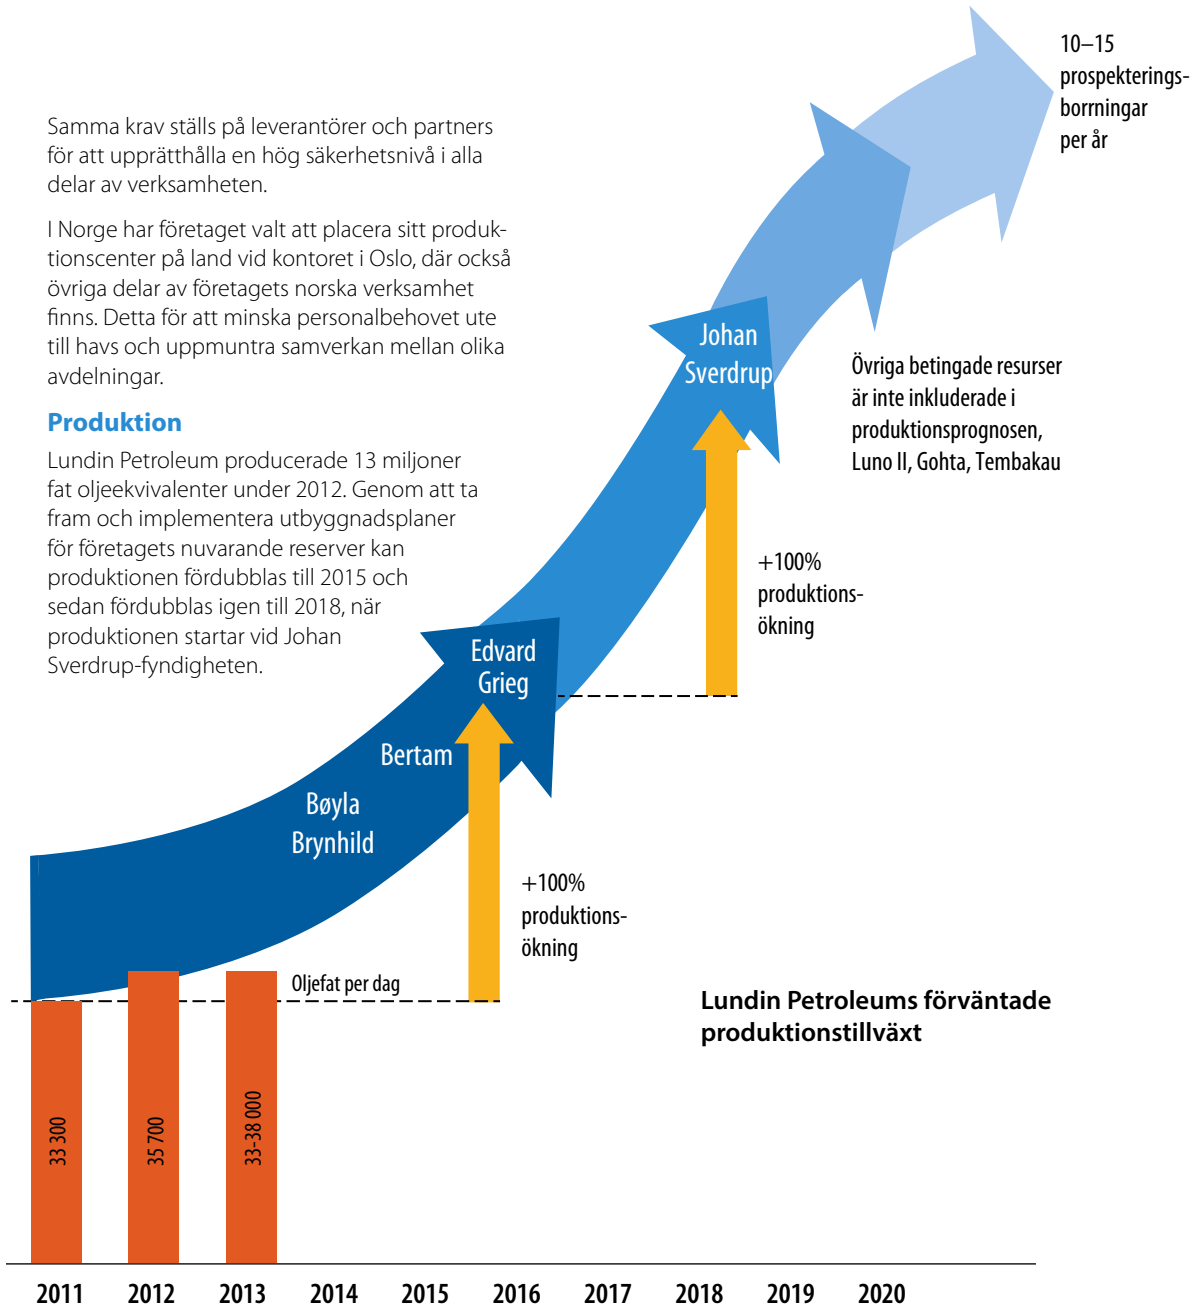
Samma krav ställs på leverantörer och partners för att upprätthålla en hög säkerhetsnivå i alla delar av verksamheten.

I Norge har företaget valt att placera sitt produktionscenter på land vid kontoret i Oslo, där också övriga delar av företagets norska verksamhet finns. Detta för att minska personalbehovet ute till havs och uppmuntra samverkan mellan olika avdelningar.

Produktion

Lundin Petroleum producerade 13 miljoner fat oljeekvivalenter under 2012. Genom att ta fram och implementera utbyggnadsplaner för företagets nuvarande reserver kan produktionen fördubblas till 2015 och sedan fördubblas igen till 2018, när produktionen startar vid Johan Sverdrup-fyndigheten.

10–15 prospekteringsborrningar per år

Johan Sverdrup

Övriga betingade resurser är inte inkluderade i produktionsprognosen, Luno II, Gohta, Tembakau

+100% produktionsökning

Edvard Grieg

Bertam

Bøyla

Brynhild

+100% produktionsökning

Oljefat per dag

Lundin Petroleums förväntade produktionstillväxt

33 300

35 700

33-38 000

2011 2012 2013 2014 2015 2016 2017 2018 2019 2020